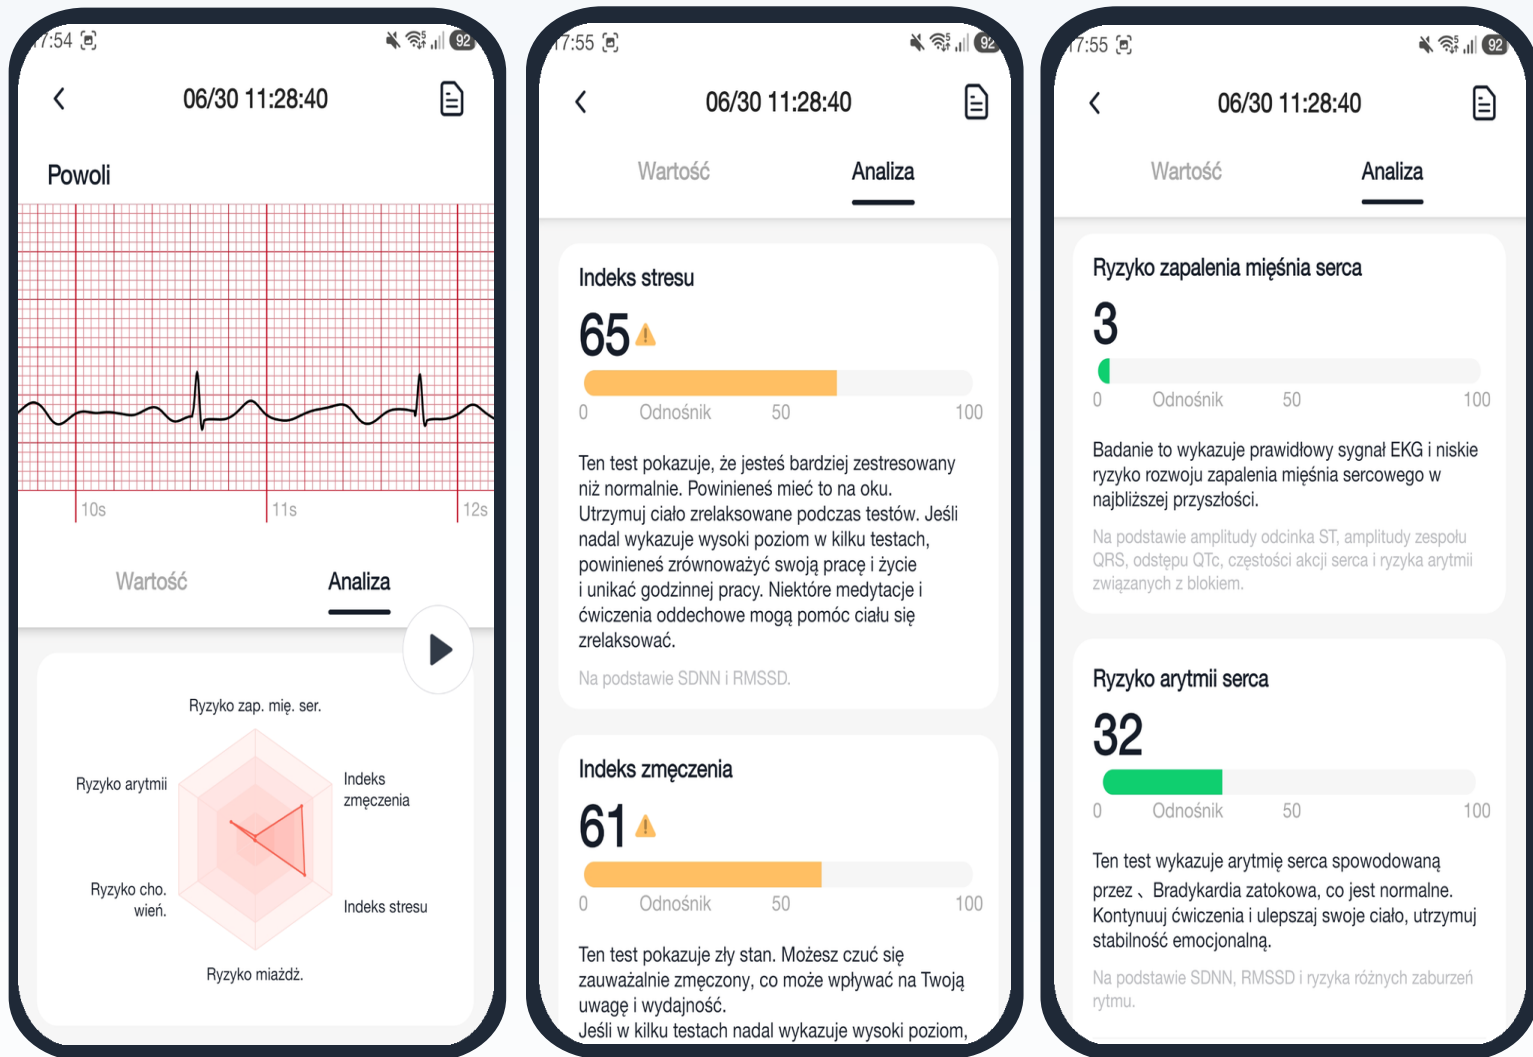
7:54

06/30 11:28:40

Powoli

10s

11s

12s

Wartość

Analiza

Ryzyko zap. mię. ser.

Ryzyko arytmii

Indeks zmęczenia

Ryzyko cho. wień.

Indeks stresu

Ryzyko miażdż.

7:55

06/30 11:28:40

Wartość

Analiza

Indeks stresu

65

0 Odnośnik 50 100

Ten test pokazuje, że jesteś bardziej zestresowany niż normalnie. Powinieneś mieć to na oku. Utrzymuj ciało zrelaksowane podczas testów. Jeśli nadal wykazuje wysoki poziom w kilku testach, powinieneś zrównoważyć swoją pracę i życie i unikać godzinnej pracy. Niektóre medytacje i ćwiczenia oddechowe mogą pomóc ciału się zrelaksować.

Na podstawie SDNN i RMSSD.

Indeks zmęczenia

61

0 Odnośnik 50 100

Ten test pokazuje zły stan. Możesz czuć się zauważalnie zmęczony, co może wpływać na Twoją uwagę i wydajność.
Jeśli w kilku testach nadal wykazuje wysoki poziom,

7:55

06/30 11:28:40

Wartość

Analiza

Ryzyko zapalenia mięśnia serca

3

0 Odnośnik 50 100

Badanie to wykazuje prawidłowy sygnał EKG i niskie ryzyko rozwoju zapalenia mięśnia sercowego w najbliższej przyszłości.

Na podstawie amplitudy odcinka ST, amplitudy zespołu QRS, odstępu QTc, częstości akcji serca i ryzyka arytmii związanych z blokiem.

Ryzyko arytmii serca

32

0 Odnośnik 50 100

Ten test wykazuje arytmię serca spowodowaną przez 、Bradykardia zatokowa, co jest normalne. Kontynuuj ćwiczenia i ulepszaj swoje ciało, utrzymuj stabilność emocjonalną.

Na podstawie SDNN, RMSSD i ryzyka różnych zaburzeń rytmu.